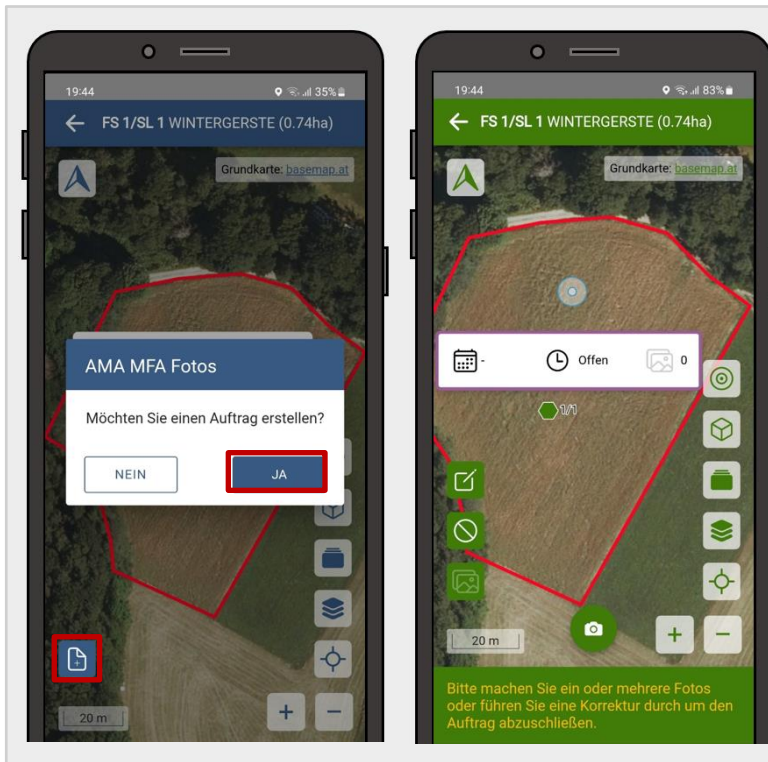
19:44
35%
FS 1/SL 1 WINTERGERSTE (0.74ha)
Grundkarte: basemap.at

AMA MFA Fotos
Möchten Sie einen Auftrag erstellen?
NEIN
JA

20 m

19:44
83%
FS 1/SL 1 WINTERGERSTE (0.74ha)
Grundkarte: basemap.at
-
Offen
0
1/1
20 m
Bitte machen Sie ein oder mehrere Fotos oder führen Sie eine Korrektur durch um den Auftrag abzuschließen.